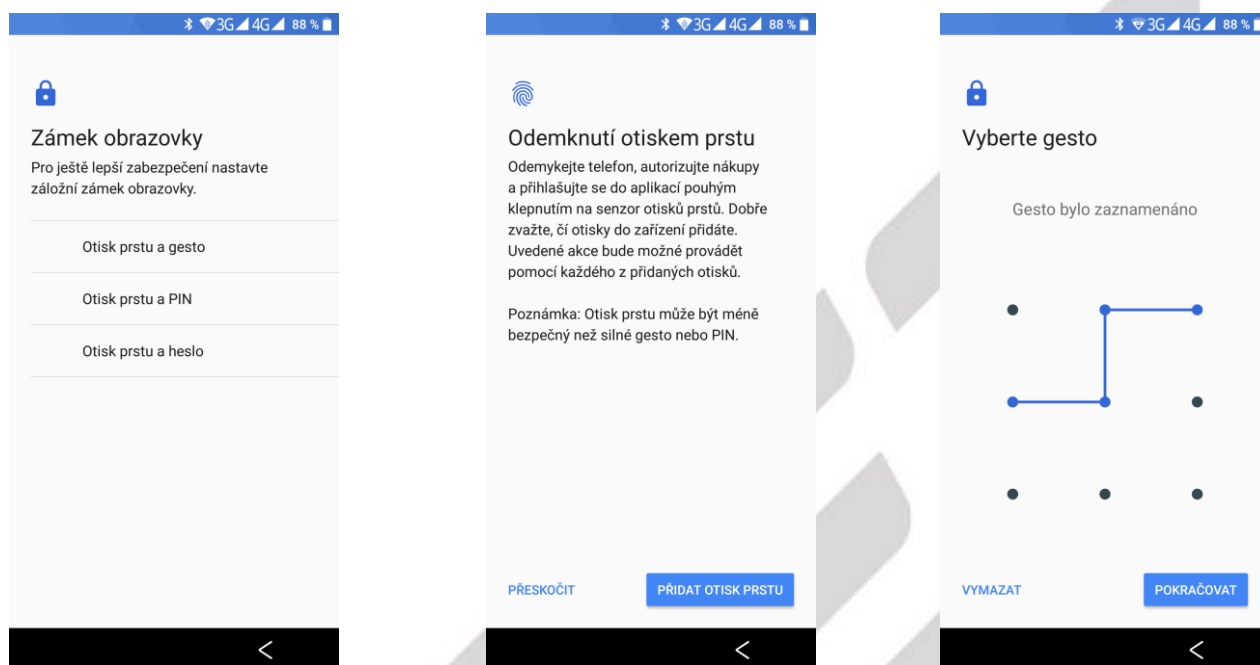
3G 4G 88 %

Zámek obrazovky
Pro ještě lepší zabezpečení nastavte záložní zámek obrazovky.

Otisk prstu a gesto

Otisk prstu a PIN

Otisk prstu a heslo

<

3G 4G 88 %

Odemknutí otiskem prstu
Odemykejte telefon, autorizujte nákupy a přihlašujte se do aplikací pouhým klepnutím na senzor otisků prstů. Dobře zvažte, čí otisky do zařízení přidáte. Uvedené akce bude možné provádět pomocí každého z přidaných otisků.

Poznámka: Otisk prstu může být méně bezpečný než silné gesto nebo PIN.

PŘESKOČIT
PŘIDAT OTISK PRSTU

<

3G 4G 88 %

Vyberte gesto

Gesto bylo zaznamenáno

VYMAZAT
POKRAČOVAT

<